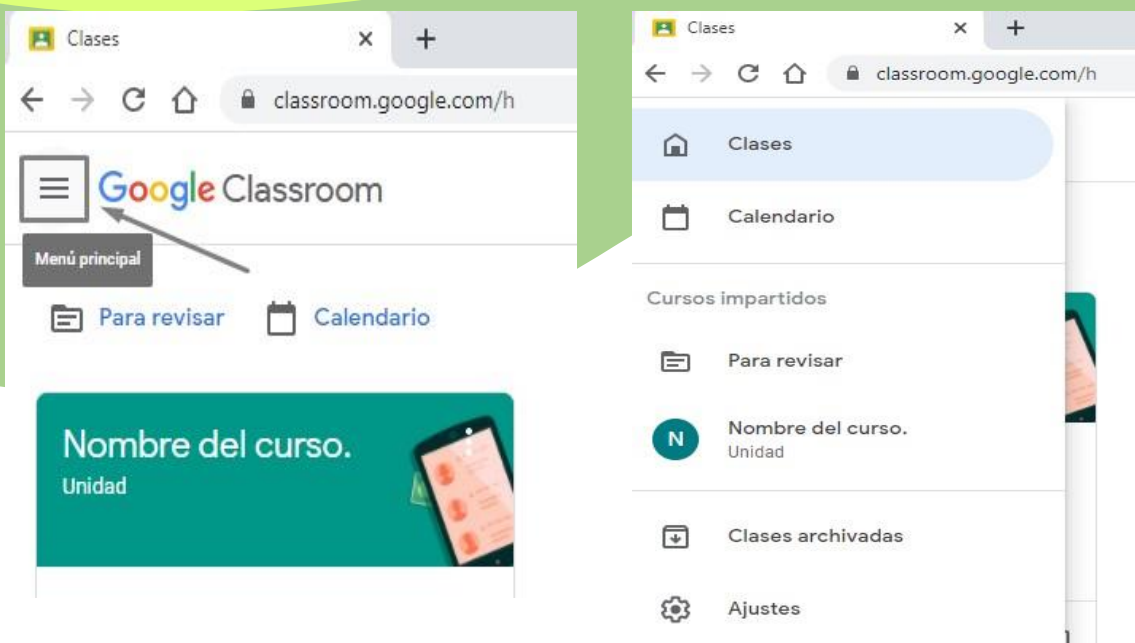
Clases ×

classroom.google.com/h

Google Classroom

Menú principal

Para revisar Calendario

Nombre del curso.
Unidad

Clases ×

classroom.google.com/h

Clases

Calendario

Cursos impartidos

Para revisar

N Nombre del curso.
Unidad

Clases archivadas

Ajustes